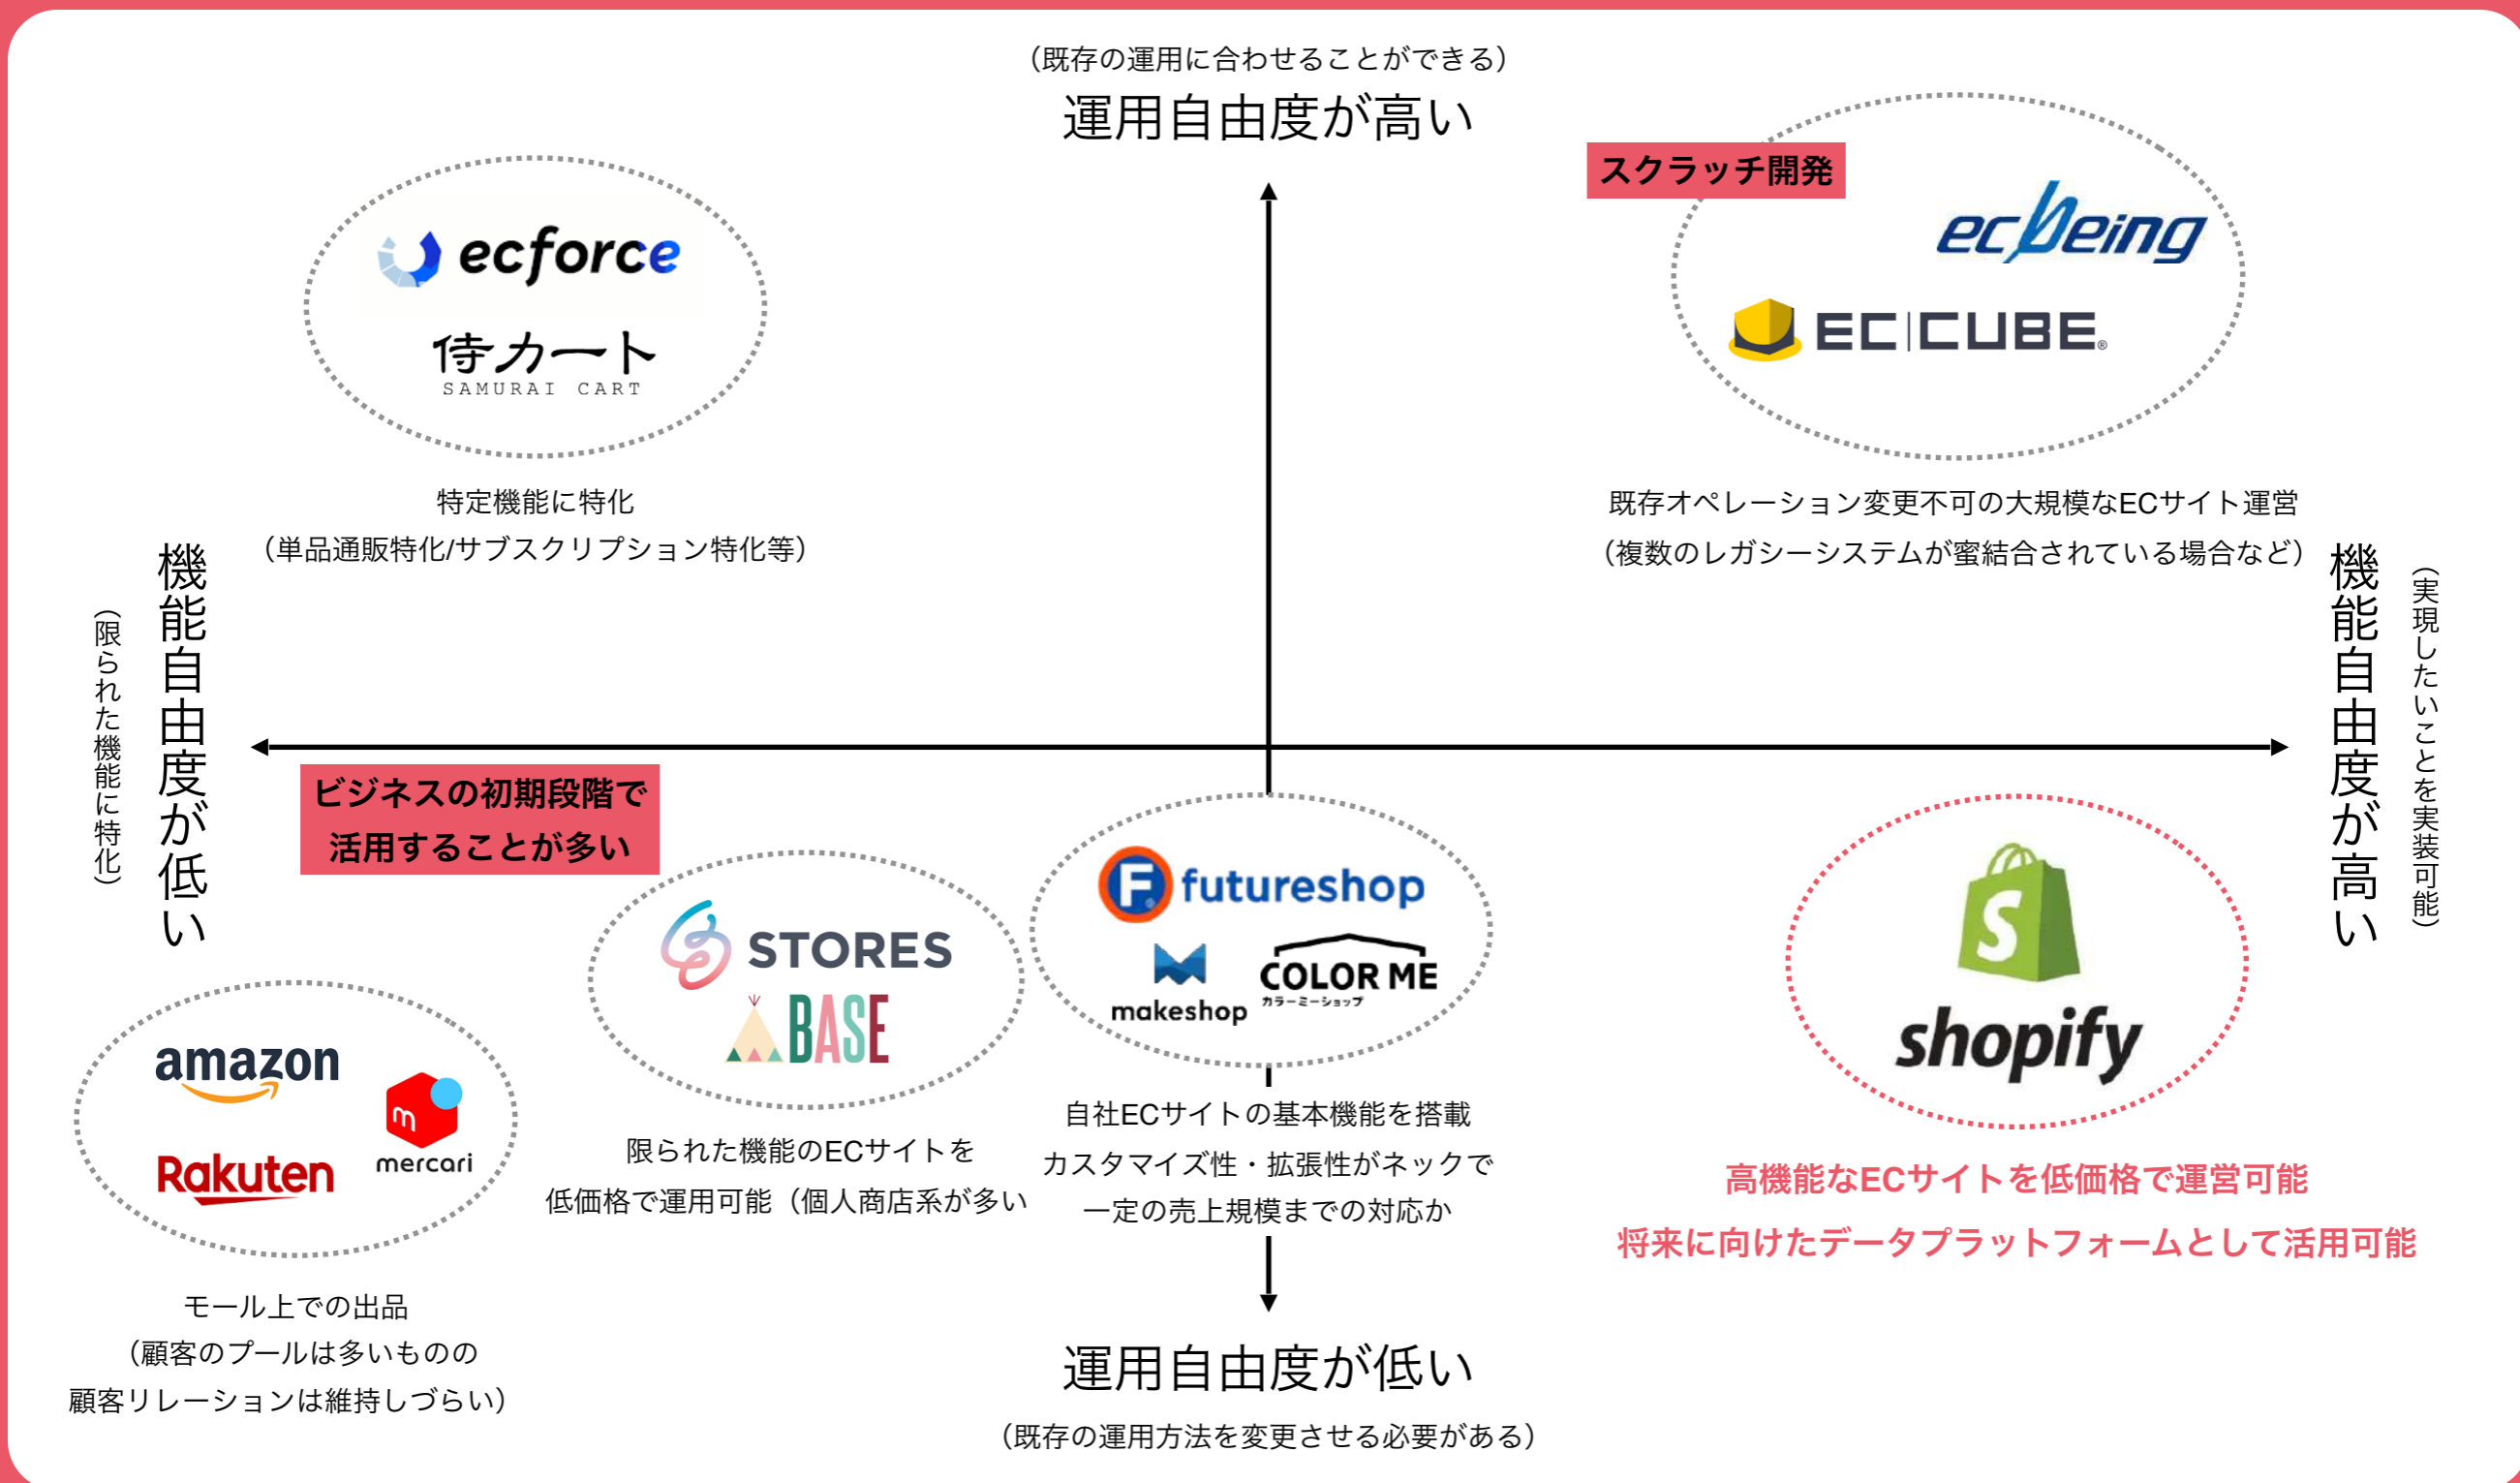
（既存の運用に合わせることができる）
運用自由度が高い

ecforce
侍カート
SAMURAI CART

特定機能に特化
（単品通販特化/サブスクリプション特化等）

スクラッチ開発
ecbeing
EC CUBE

既存オペレーション変更不可の大規模なECサイト運営
（複数のレガシーシステムが蜜結合されている場合など）

（限られた機能に特化）
機能自由度が低い

機能自由度が高い
（実現したいことを実装可能）

ビジネスの初期段階で
活用することが多い

STORES
BASE

限られた機能のECサイトを
低価格で運用可能（個人商店系が多い

futureshop
makeshop
COLOR ME
カラーミーショップ

自社ECサイトの基本機能を搭載
カスタマイズ性・拡張性がネックで
一定の売上規模までの対応か

shopify

高機能なECサイトを低価格で運営可能
将来に向けたデータプラットフォームとして活用可能

amazon
Rakuten
mercari

モール上での出品
（顧客のプールは多いものの
顧客リレーションは維持しづらい）

運用自由度が低い
（既存の運用方法を変更させる必要がある）